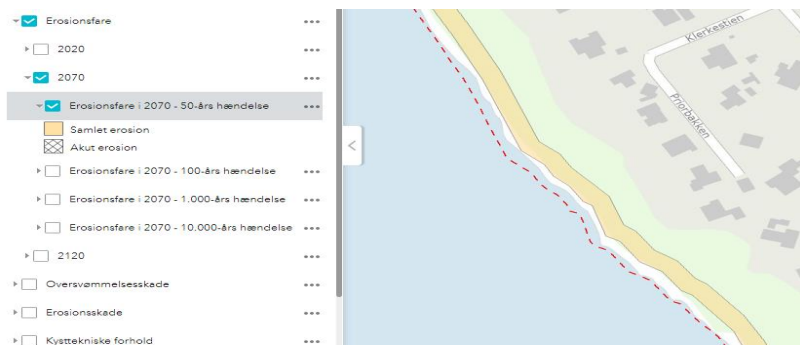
Erosionsfare •••
2020 •••
2070 •••
Erosionsfare i 2070 - 50-års hændelse •••
Samlet erosion
Akut erosion
Erosionsfare i 2070 - 100-års hændelse •••
Erosionsfare i 2070 - 1.000-års hændelse •••
Erosionsfare i 2070 - 10.000-års hændelse •••
2120 •••
Oversvømmelsesskade •••
Erosionsskade •••
Kysttekniske forhold •••

Klerkestien
Pinorbakken